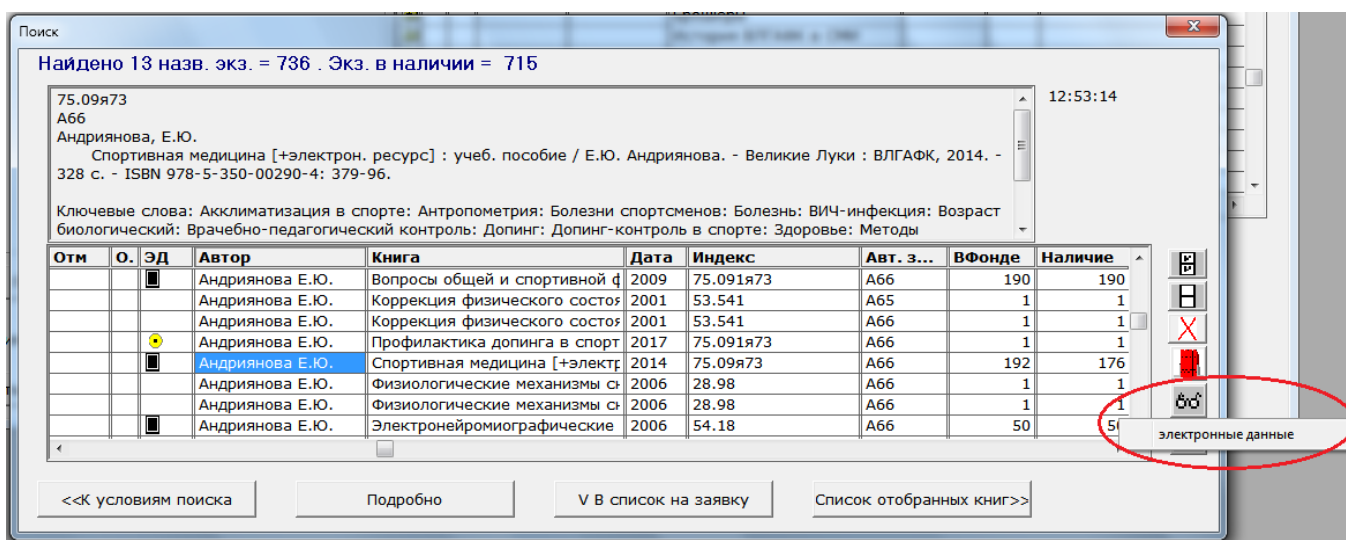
Поиск

Найдено 13 назв. экз. = 736 . Экз. в наличии = 715

12:53:14

75.09я73
А66
Андриянова, Е.Ю.
Спортивная медицина [+электрон. ресурс] : учеб. пособие / Е.Ю. Андриянова. - Великие Луки : ВЛГАФК, 2014. - 328 с. - ISBN 978-5-350-00290-4: 379-96.

Ключевые слова: Акклиматизация в спорте: Антропометрия: Болезни спортсменов: Болезнь: ВИЧ-инфекция: Возраст биологический: Врачебно-педагогический контроль: Допинг: Допинг-контроль в спорте: Здоровье: Методы

| Отм | О. | ЭД | Автор | Книга | Дата | Индекс | Авт. з... | ВФонде | Наличие |
|---|---|---|---|---|---|---|---|---|---|
| | | | Андриянова Е.Ю. | Вопросы общей и спортивной ф | 2009 | 75.091я73 | А66 | 190 | 190 |
| | | | Андриянова Е.Ю. | Коррекция физического состоя | 2001 | 53.541 | А65 | 1 | 1 |
| | | | Андриянова Е.Ю. | Коррекция физического состоя | 2001 | 53.541 | А66 | 1 | 1 |
| | | | Андриянова Е.Ю. | Профилактика допинга в спорт | 2017 | 75.091я73 | А66 | 1 | 1 |
| | | | Андриянова Е.Ю. | Спортивная медицина [+электр | 2014 | 75.09я73 | А66 | 192 | 176 |
| | | | Андриянова Е.Ю. | Физиологические механизмы сн | 2006 | 28.98 | А66 | 1 | 1 |
| | | | Андриянова Е.Ю. | Физиологические механизмы сн | 2006 | 28.98 | А66 | 1 | 1 |
| | | | Андриянова Е.Ю. | Электронейромиографические | 2006 | 54.18 | А66 | 50 | 50 |

электронные данные

<<К условиям поиска | Подробно | V В список на заявку | Список отобранных книг>>